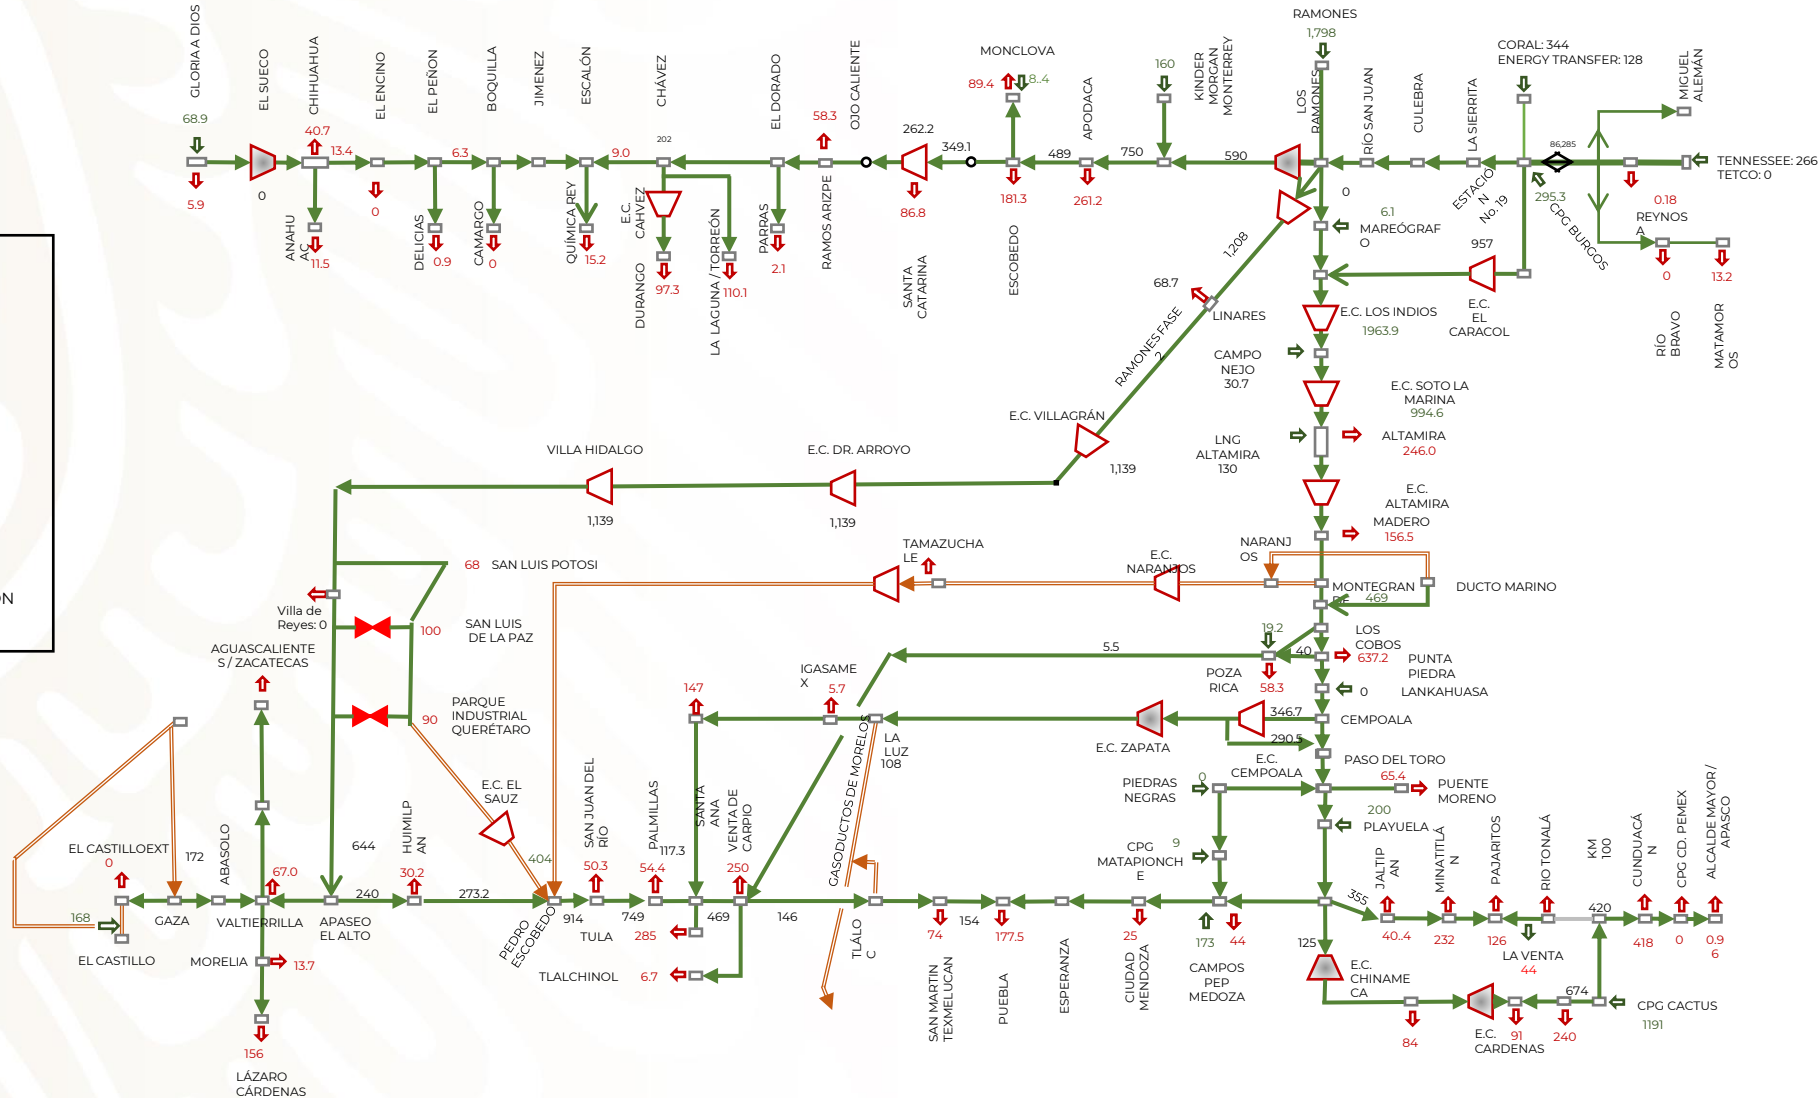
GLORIA A DIOS
68.9
5.9
0
EL SUECO
CHIHUAHUA
40.7
13.4
ANAHUAC
11.5
EL ENCINO
0
EL PEÑON
6.3
DELICIAS
0.9
BOQUILLA
CAMARGO
0
JIMENEZ
ESCALÓN
QUÍMICA REY
15.2
9.0
CHÁVEZ
202
E.C. CAHVEZ
DURANGO
97.3
LA LAGUNA / TORREÓN
110.1
EL DORADO
PARRAS
2.1
58.3
RAMOS ARIZPE
OJO CALIENTE
262.2
86.8
SANTA CATARINA
349.1
MONCLOVA
89.4
8.4
181.3
ESCOBEDO
489
APODACA
261.2
750
160
KINDER MORGAN MONTERREY
590
RAMONES
1,798
LOS RAMONES
0
RÍO SAN JUAN
CULEBRA
LA SIERRITA
ESTACIÓN No. 19
CORAL: 344
ENERGY TRANSFER: 128
86,285
295.3
CPG BURGOS
MIGUEL ALEMÁN
TENNESSEE: 266
TETCO: 0
0.18
REYNOSA
0
13.2
RÍO BRAVO
MATAMOROS
6.1
MAREÓGRAFO
957
E.C. EL CARACOL
1,208
68.7
LINARES
RAMONES FASE 2
E.C. LOS INDIOS
1963.9
CAMPO NEJO
30.7
E.C. SOTO LA MARINA
994.6
LNG ALTAMIRA
130
ALTAMIRA
246.0
E.C. ALTAMIRA
MADERO
156.5
E.C. VILLAGRÁN
1,139
VILLA HIDALGO
E.C. DR. ARROYO
1,139
1,139
68
SAN LUIS POTOSI
TAMAZUCHALE
E.C. NARANJOS
NARANJOS
MONTEGRANDE
469
DUCTO MARINO
Villa de Reyes: 0
100
SAN LUIS DE LA PAZ
AGUASCALIENTES / ZACATECAS
90
PARQUE INDUSTRIAL QUERÉTARO
19.2
5.5
40
LOS COBOS
637.2
POZA RICA
58.3
PUNTA PIEDRA
0
LANKAHUASA
IGASAMEX
5.7
147
LA LUZ
108
E.C. ZAPATA
346.7
290.5
CEMPOALA
PASO DEL TORO
E.C. CEMPOALA
65.4
PUENTE MORENO
0
PIEDRAS NEGRAS
200
PLAYUELA
9
CPG MATAPIONCHE
E.C. EL SAUZ
404
SAN JUAN DEL RÍO
PALMILLAS
117.3
SANTA ANA
VENTA DE CARPIO
GASODUCTOS DE MORELOS
EL CASTILLOEXT
0
172
ABASOLO
67.0
644
HUIMILPAN
30.2
240
273.2
50.3
54.4
250
168
GAZA
VALTIERRILLA
APASEO EL ALTO
PEDRO ESCOBEDO
914
749
TULA
285
469
146
TLALCHINOL
6.7
EL CASTILLO
MORELIA
13.7
156
LÁZARO CÁRDENAS
TLÁLOC
74
154
177.5
SAN MARTIN TEXMELUCAN
PUEBLA
ESPERANZA
25
CIUDAD MENDOZA
173
44
CAMPOS PEP MEDOZA
125
355
JALTIPAN
40.4
MINATITLÁN
232
PAJARITOS
126
RIO TONALÁ
LA VENTA
44
KM 100
420
CUNDUACÁN
418
CPG CD. PEMEX
0
ALCALDE MAYOR / APASCO
0.9
6
E.C. CHINAMECA
84
E.C. CARDENAS
91
240
674
CPG CACTUS
1191
N